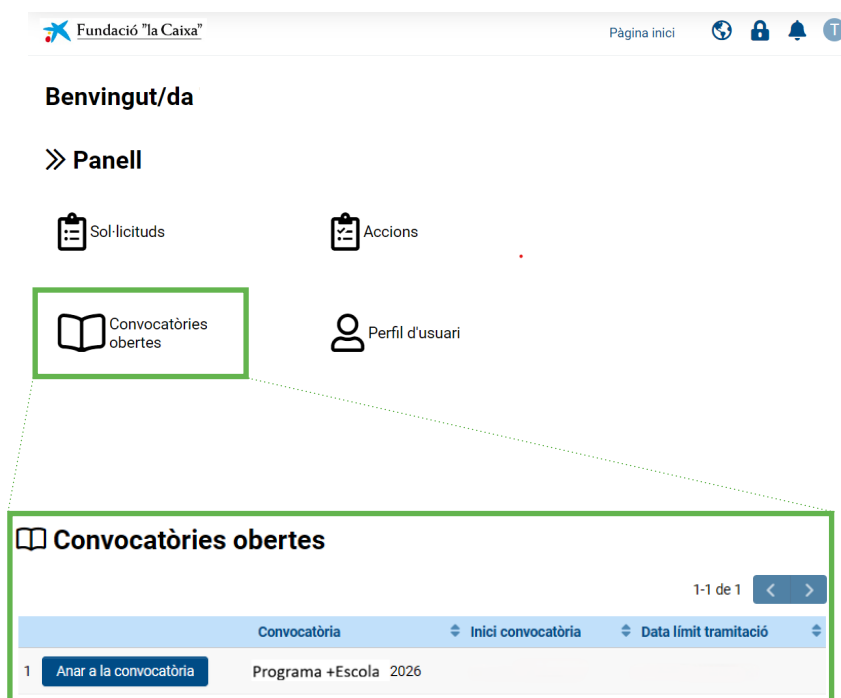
Fundació "la Caixa"

Pàgina inici

T

Benvingut/da

Panell

Sol·licituds

Accions

Convocatòries obertes

Perfil d'usuari

Convocatòries obertes

1-1 de 1

| | Convocatòria | Inici convocatòria | Data límit tramitació |
|---|---|---|---|
| 1 Anar a la convocatòria | Programa +Escola 2026 | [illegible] | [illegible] |